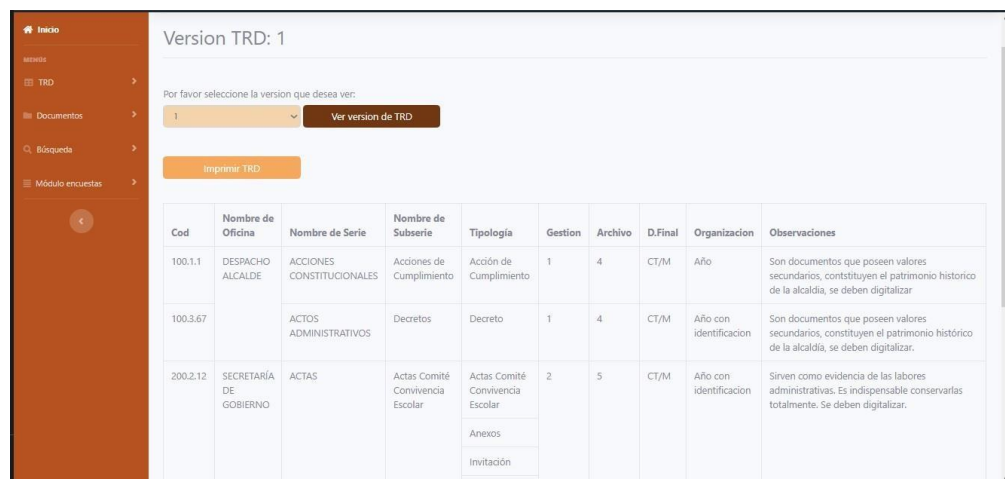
Inicio
MENÚS
TRD
Documentos
Búsqueda
Módulo encuestas

Version TRD: 1

Por favor seleccione la version que desea ver:
1
Ver version de TRD

Imprimir TRD

| Cod | Nombre de Oficina | Nombre de Serie | Nombre de Subserie | Tipología | Gestion | Archivo | D.Final | Organizacion | Observaciones |
|---|---|---|---|---|---|---|---|---|---|
| 100.1.1 | DESPACHO ALCALDE | ACCIONES CONSTITUCIONALES | Acciones de Cumplimiento | Acción de Cumplimiento | 1 | 4 | CT/M | Año | Son documentos que poseen valores secundarios, contstituyen el patrimonio historico de la alcaldia, se deben digitalizar |
| 100.3.67 | | ACTOS ADMINISTRATIVOS | Decretos | Decreto | 1 | 4 | CT/M | Año con identificacion | Son documentos que poseen valores secundarios, constituyen el patrimonio histórico de la alcaldía, se deben digitalizar. |
| 200.2.12 | SECRETARÍA DE GOBIERNO | ACTAS | Actas Comité Convivencia Escolar | Actas Comité Convivencia Escolar | 2 | 5 | CT/M | Año con identificacion | Sirven como evidencia de las labores administrativas. Es indispensable conservarlas totalmente. Se deben digitalizar. |
| | | | | Anexos | | | | | |
| | | | | Invitación | | | | | |